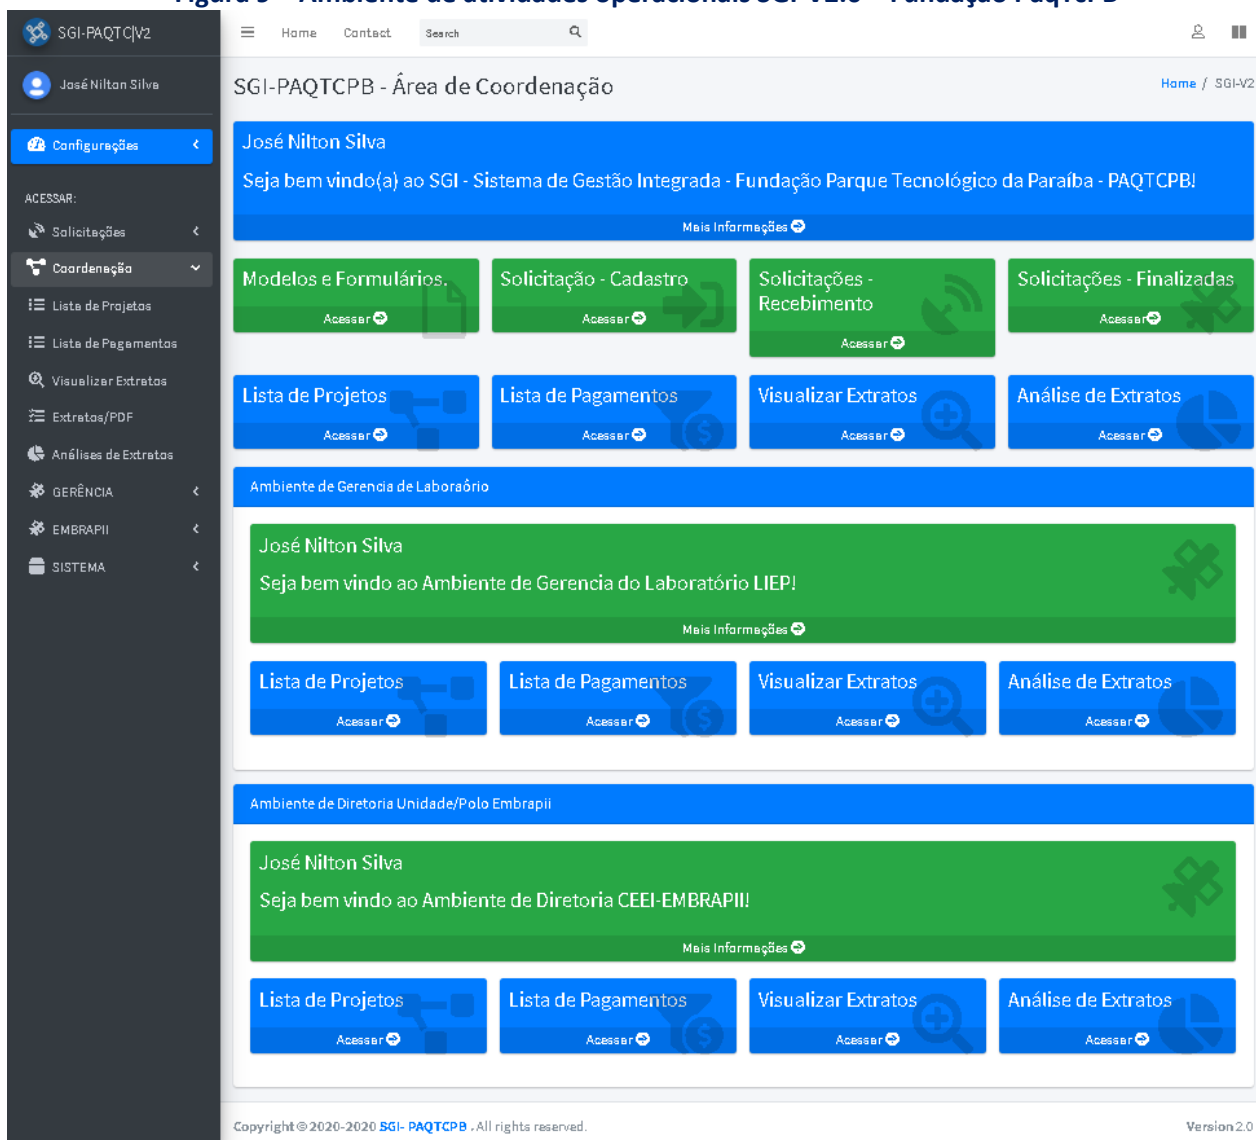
Figura 9 – Ambiente de atividades operacionais SGI-V2.0 – Fundação PaqTcPB

SGI-PAQTC|V2

José Nilton Silva

Configurações

ACESSAR:

Solicitações

Coordenação

Lista de Projetos

Lista de Pagamentos

Visualizar Extratos

Extratos/PDF

Análises de Extratos

GERÊNCIA

EMBRAPII

SISTEMA

Home Contact Search

SGI-PAQTCPB - Área de Coordenação

Home / SGI-V2

José Nilton Silva

Seja bem vindo(a) ao SGI - Sistema de Gestão Integrada - Fundação Parque Tecnológico da Paraíba - PAQTCPB!

Mais Informações

Modelos e Formulários.
Acessar

Solicitação - Cadastro
Acessar

Solicitações - Recebimento
Acessar

Solicitações - Finalizadas
Acessar

Lista de Projetos
Acessar

Lista de Pagamentos
Acessar

Visualizar Extratos
Acessar

Análise de Extratos
Acessar

Ambiente de Gerencia de Laboraório

José Nilton Silva

Seja bem vindo ao Ambiente de Gerencia do Laboratório LIEP!

Mais Informações

Lista de Projetos
Acessar

Lista de Pagamentos
Acessar

Visualizar Extratos
Acessar

Análise de Extratos
Acessar

Ambiente de Diretoria Unidade/Polo Embrapii

José Nilton Silva

Seja bem vindo ao Ambiente de Diretoria CEEI-EMBRAPII!

Mais Informações

Lista de Projetos
Acessar

Lista de Pagamentos
Acessar

Visualizar Extratos
Acessar

Análise de Extratos
Acessar

Copyright © 2020-2020 SGI- PAQTCPB . All rights reserved.

Version 2.0